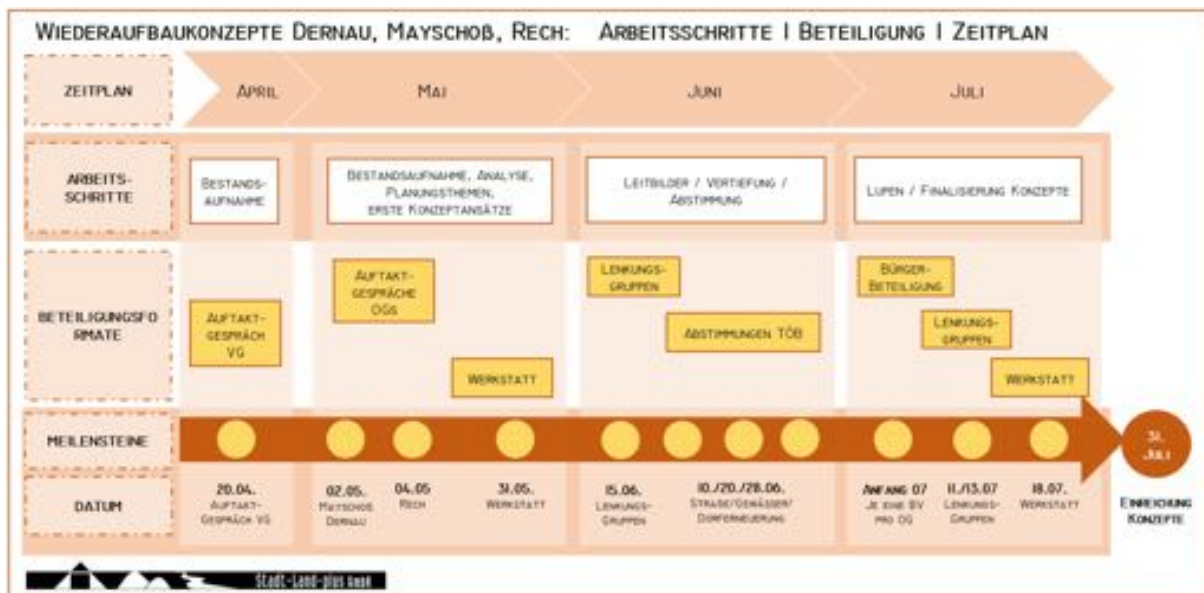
WIEDERAUFBAUKONZEPTE DERNAU, MAYSCHOß, RECH: ARBEITSSCHRITTE | BETEILIGUNG | ZEITPLAN

ZEITPLAN

APRIL

MAI

JUNI

JULI

ARBEITS-SCHRITTE

BESTANDS-AUFNAHME

BESTANDSAUFNAHME, ANALYSE, PLANUNGSTHEMEN, ERSTE KONZEPTANSÄTZE

LEITBILDER / VERTIEFUNG / ABSTIMMUNG

LUPEN / FINALISIERUNG KONZEPTE

BETEILIGUNGSFORMATE

AUFTAKT-GESPRÄCH VG

AUFTAKT-GESPRÄCHE OGS

WERKSTATT

LENKUNGS-GRUPPEN

ABSTIMMUNGEN TÖB

BÜRGER-BETEILIGUNG

LENKUNGS-GRUPPEN

WERKSTATT

MEILENSTEINE

31. JULI

DATUM

20.04. AUFTAKT-GESPRÄCH VG

02.05. MAYSCHOß DERNAU

04.05 RECH

31.05. WERKSTATT

15.06. LENKUNGS-GRUPPEN

10./20./28.06. STRAßE/GEWÄSSER/ DORFERNEUERUNG

ANFANG 07 JE EINE BV PRO OG

11./13.07 LENKUNGS-GRUPPEN

18.07. WERKSTATT

EINREICHUNG KONZEPTE

Stadt-Land-plus GmbH